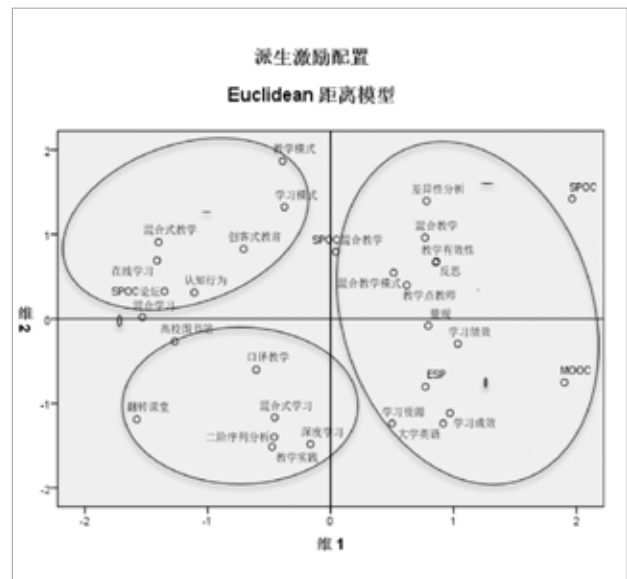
派生激励配置

Euclidean 距离模型

2

1

0

-1

-2

-2

-1

0

1

2

维 2

维 1

教学模式

学习模式

混合式教学

创客式教育

在线学习

认知行为

SPOC论坛

混合学习

高校图书馆

口译教学

翻转课堂

混合式学习

二阶序列分析

深度学习

教学实践

差异性分析

SPOC

混合教学

SPOC混合教学

教学有效性

反思

混合教学模式

教学点教师

量规

学习绩效

ESP

MOOC

学习资源

学习成效

大学英语